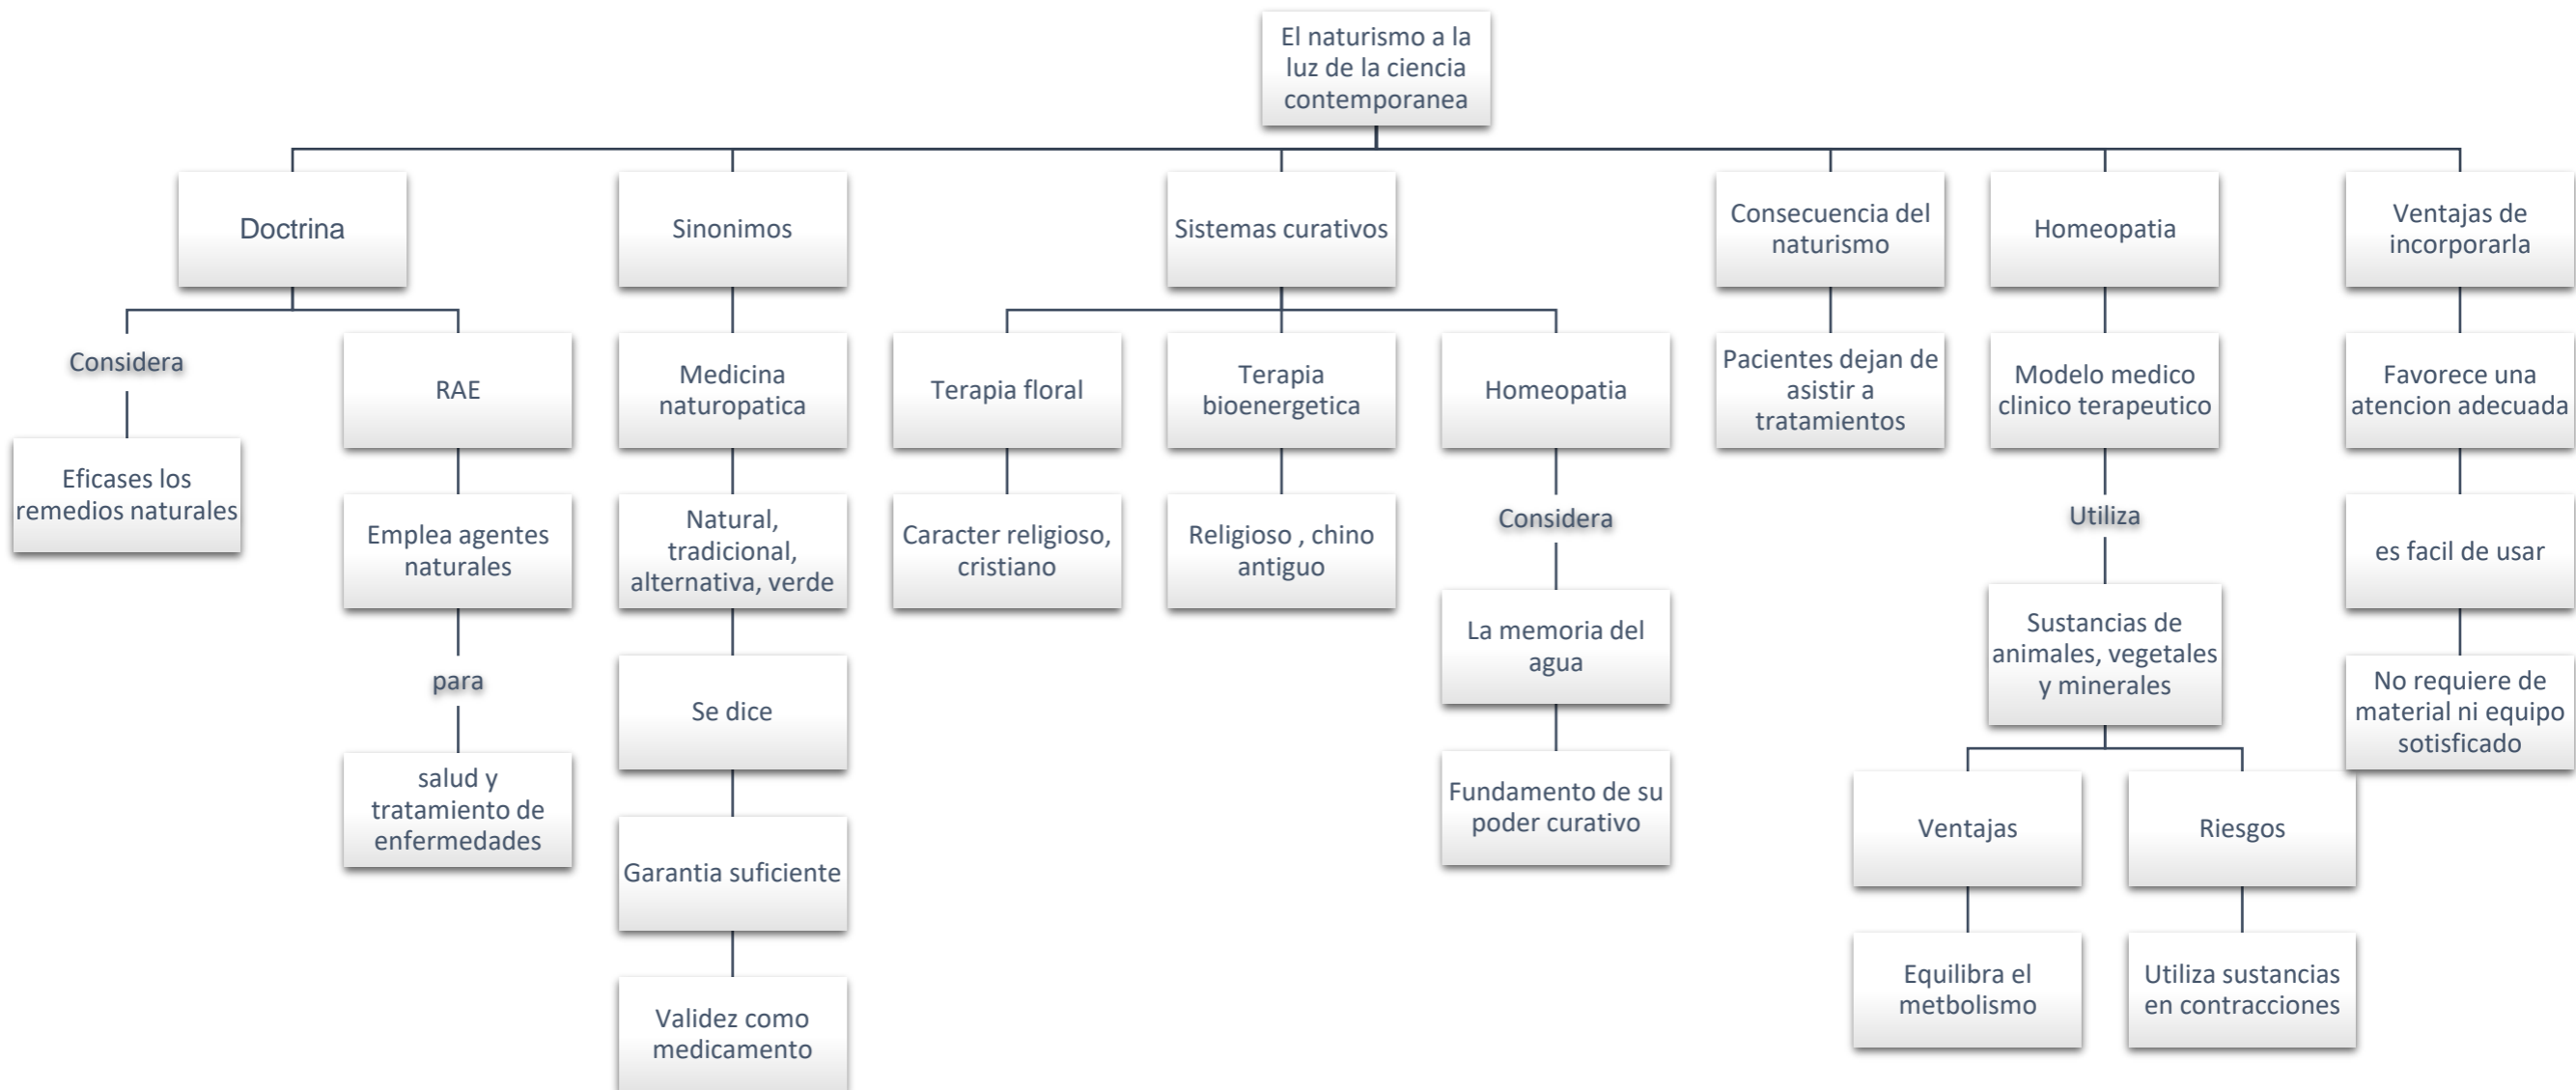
El naturismo a la luz de la ciencia contemporanea

Doctrina

Considera

Eficases los remedios naturales

RAE

Emplea agentes naturales

para

salud y tratamiento de enfermedades

Sinonimos

Medicina naturopatica

Natural, tradicional, alternativa, verde

Se dice

Garantia suficiente

Validez como medicamento

Sistemas curativos

Terapia floral

Caracter religioso, cristiano

Terapia bioenergetica

Religioso , chino antiguo

Homeopatia

Considera

La memoria del agua

Fundamento de su poder curativo

Consecuencia del naturismo

Pacientes dejan de asistir a tratamientos

Homeopatia

Modelo medico clinico terapeutico

Utiliza

Sustancias de animales, vegetales y minerales

Ventajas

Equilibra el metbolismo

Riesgos

Utiliza sustancias en contracciones

Ventajas de incorporarla

Favorece una atencion adecuada

es facil de usar

No requiere de material ni equipo sotisficado